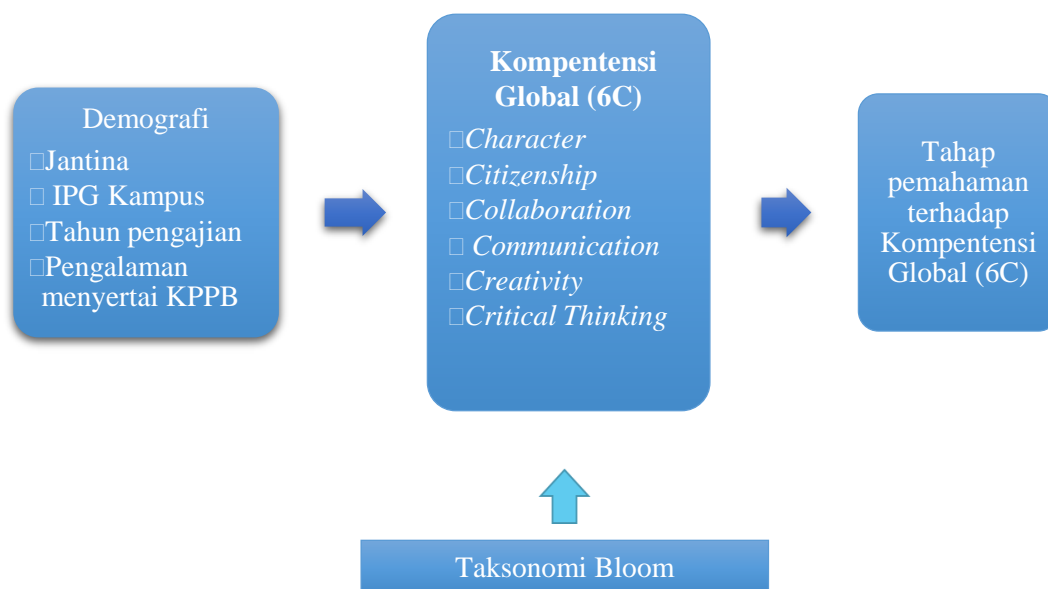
Demografi
□Jantina
□ IPG Kampus
□Tahun pengajian
□Pengalaman menyertai KPPB

**Kompentensi Global (6C)**
□*Character*
□*Citizenship*
□*Collaboration*
□ *Communication*
□*Creativity*
□*Critical Thinking*

Tahap pemahaman terhadap Kompentensi Global (6C)

Taksonomi Bloom